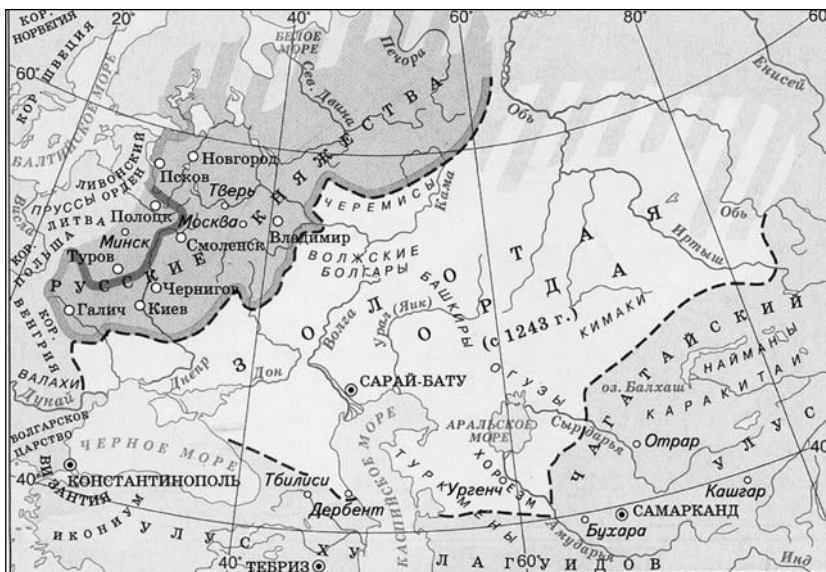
КОР. НОРВЕГИЯ
20°
40°
60°
80°
КОР. ШВЕЦИЯ
60°
БЕЛОЕ МОРЕ
Печора
Енисей
Сев. Двина
РУССКИЕ КНЯЖЕСТВА
БАЛТИЙСКОЕ МОРЕ
Обь
ЛИВОНСКИЙ ОРДЕН
Новгород
Псков
ПРУССЫ
Тверь
ЛИТВА
Полоцк
Москва
ЧЕРЕМИСЫ
Кама
Висла
КОР. ПОЛЬША
Минск
Смоленск
Владимир
Обь
Иртыш
Туров
ВОЛЖСКИЕ БОЛГАРЫ
Чернигов
ЗОЛОТАЯ ОРДА
Галич
Киев
БАШКИРЫ
КОР. ВЕНГРИЯ
Волга
Урал (Яик)
(с 1243 г.)
КИМАКИ
ЧАГАТАЙСКИЙ УЛУС
ВАЛАХИ
Днепр
Дон
САРАЙ-БАТУ
ОГУЗЫ
оз. Балхаш
НАЙМАНЫ
Дунай
КАРАКИТАИ
БОЛГАРСКОЕ ЦАРСТВО
ЧЕРНОЕ МОРЕ
АРАЛЬСКОЕ МОРЕ
Сырдарья
Отрар
КАСПИЙСКОЕ МОРЕ
40°
ВИЗАНТИЯ
КОНСТАНТИНОПОЛЬ
Тбилиси
ТУРКМЕНЫ
ХОРЕЗМ
Ургенч
Кашгар
ИКОНИУМ
УЛУС ХУЛАГУИДОВ
Дербент
САМАРКАНД
Бухара
Амударья
40°
ТЕБРИЗ
60°
Инд